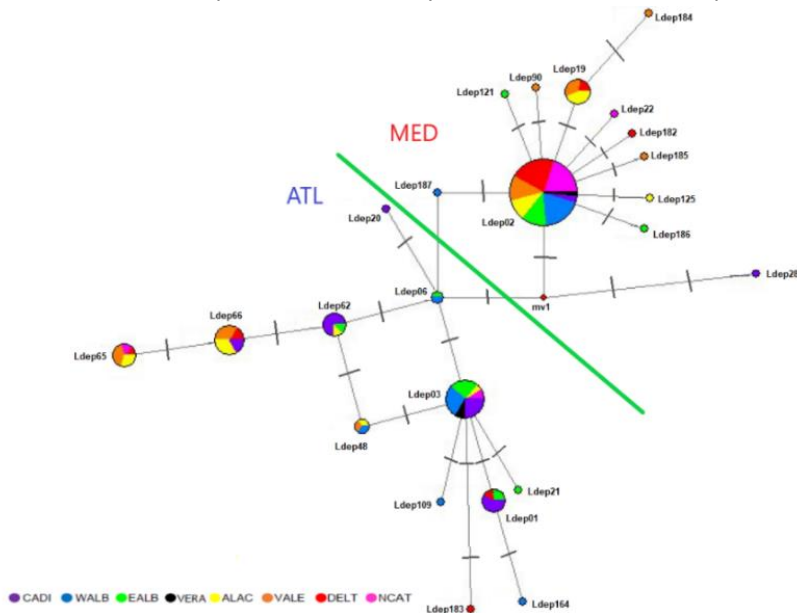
Ldep184
Ldep90
Ldep19
Ldep121
Ldep22
MED
Ldep182
Ldep185
Ldep187
ATL
Ldep125
Ldep20
Ldep02
Ldep186
Ldep28
Ldep06
Ldep62
mv1
Ldep66
Ldep65
Ldep03
Ldep48
Ldep21
Ldep109
Ldep01
CADI WALB EALB VERA ALAC VALE DELT NCAT
Ldep183
Ldep164